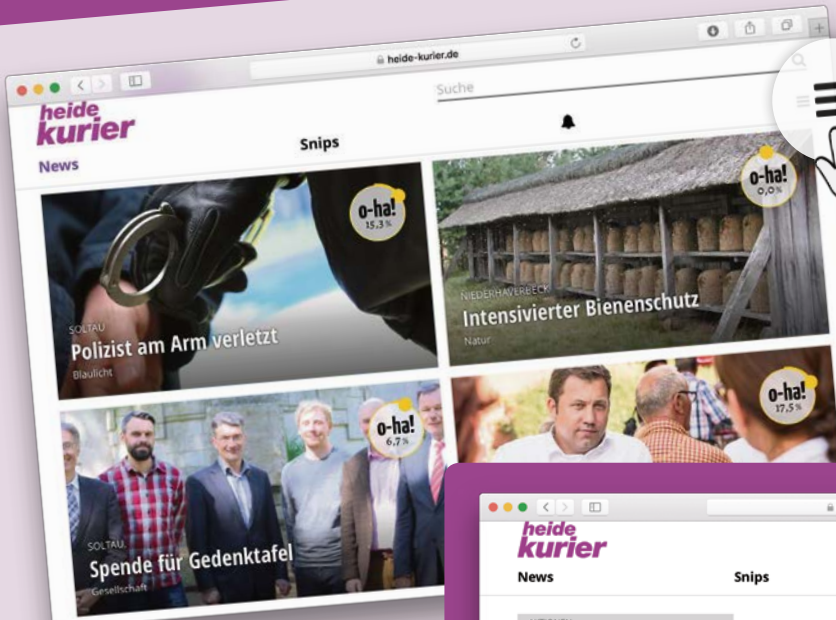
heide-kurier.de

heide kurier

Suche

News

Snips

o-ha! 15,3 %

SOLTAU
Polizist am Arm verletzt
Blaulicht

o-ha! 0,0 %

NIEDERHAVERBECK
Intensivierter Bienenschutz
Natur

o-ha! 6,7 %

SOLTAU
Spende für Gedenktafel
Gesellschaft

o-ha! 17,5 %

heide kurier

News

Snips